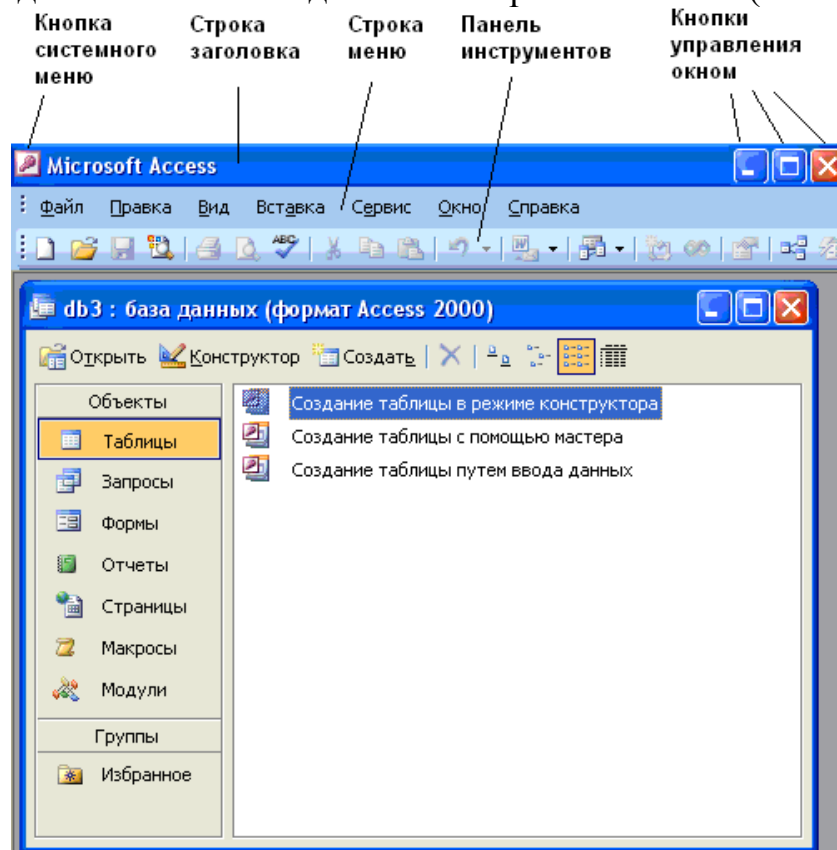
Кнопка системного меню

Строка заголовка

Строка меню

Панель инструментов

Кнопки управления окном

Microsoft Access

Файл Правка Вид Вставка Сервис Окно Справка

db3 : база данных (формат Access 2000)

Открыть Конструктор Создать

Объекты

Таблицы

Запросы

Формы

Отчеты

Страницы

Макросы

Модули

Группы

Избранное

Создание таблицы в режиме конструктора

Создание таблицы с помощью мастера

Создание таблицы путем ввода данных